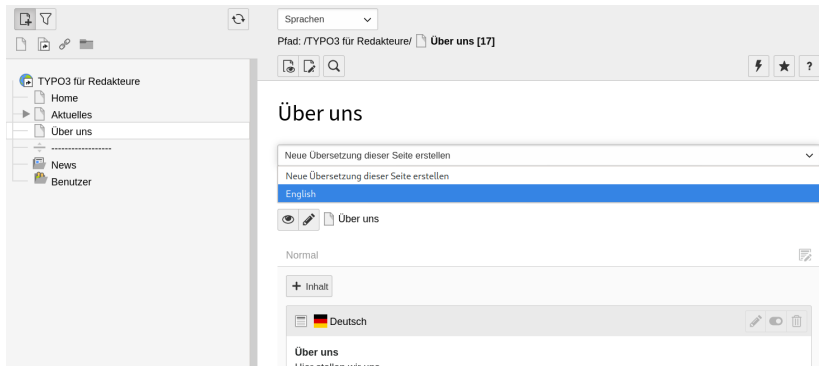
TYPO3 für Redakteure
Home
Aktuelles
Über uns
------------------
News
Benutzer

Sprachen
Pfad: /TYPO3 für Redakteure/ Über uns [17]

?

Über uns

Neue Übersetzung dieser Seite erstellen
Neue Übersetzung dieser Seite erstellen
English

Über uns

Normal

+ Inhalt

Deutsch

Über uns
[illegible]